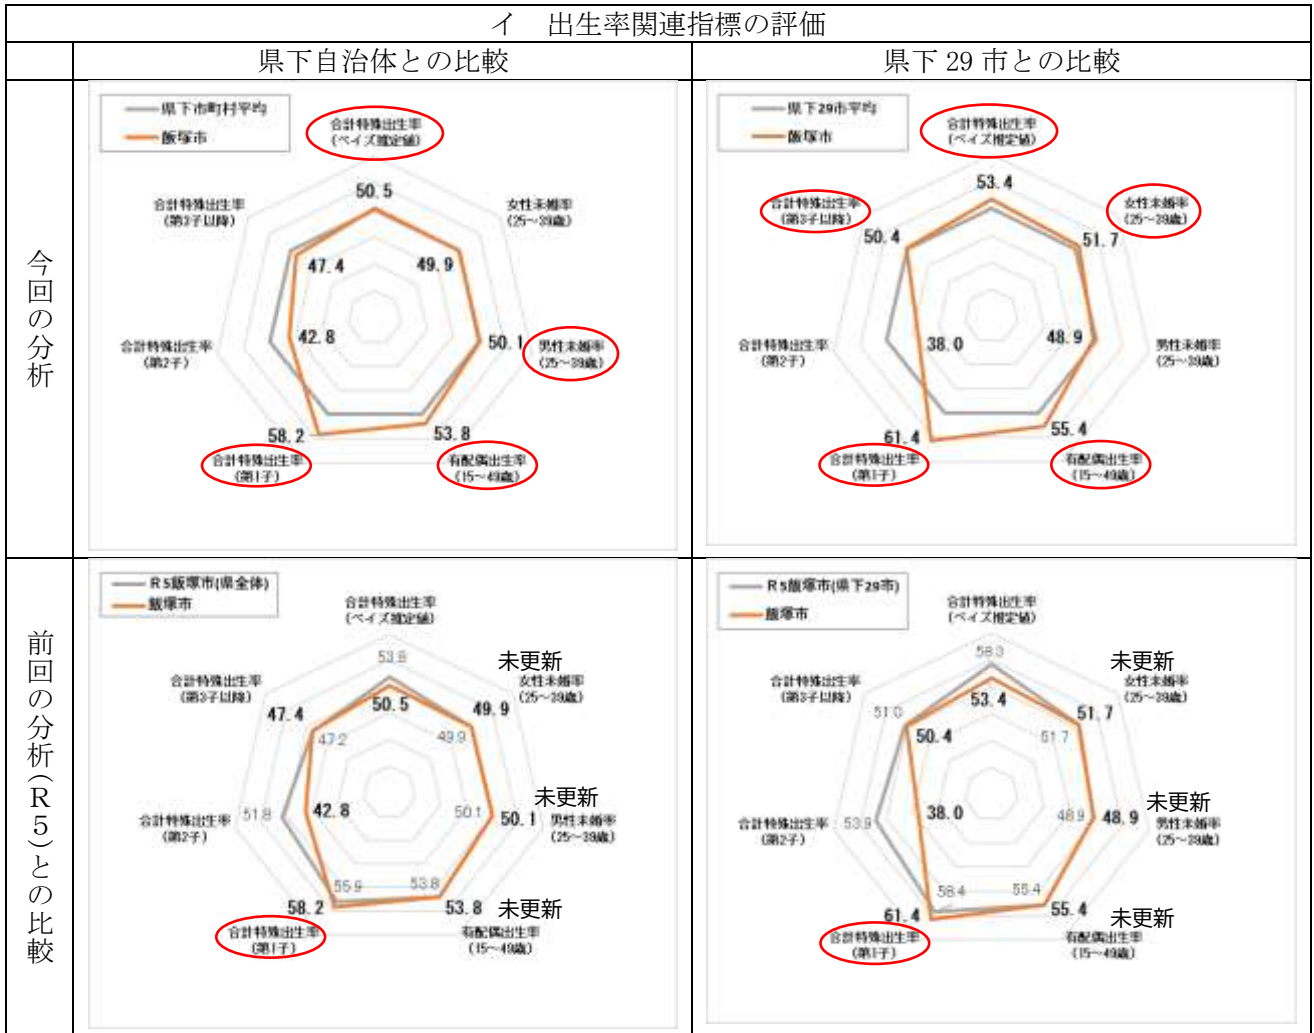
| イ　出生率関連指標の評価 | | |
|---|---|---|
| | 県下自治体との比較 | 県下 29 市との比較 |
| 今回の分析 | 県下市町村平均<br>飯塚市<br>合計特殊出生率（ベイズ推定値）<br>50.5<br>女性未婚率（25～39歳）<br>49.9<br>男性未婚率（25～39歳）<br>50.1<br>有配偶出生率（15～49歳）<br>53.8<br>合計特殊出生率（第1子）<br>58.2<br>合計特殊出生率（第2子）<br>42.8<br>合計特殊出生率（第3子以降）<br>47.4 | 県下29市平均<br>飯塚市<br>合計特殊出生率（ベイズ推定値）<br>53.4<br>女性未婚率（25～39歳）<br>51.7<br>男性未婚率（25～39歳）<br>48.9<br>有配偶出生率（15～49歳）<br>55.4<br>合計特殊出生率（第1子）<br>61.4<br>合計特殊出生率（第2子）<br>38.0<br>合計特殊出生率（第3子以降）<br>50.4 |
| 前回の分析（R5）との比較 | R5飯塚市(県全体)<br>飯塚市<br>合計特殊出生率（ベイズ推定値）<br>53.6<br>50.5<br>未更新<br>女性未婚率（25～39歳）<br>49.9<br>49.9<br>未更新<br>男性未婚率（25～39歳）<br>50.1<br>50.1<br>53.8 未更新<br>有配偶出生率（15～49歳）<br>53.8<br>55.9<br>58.2<br>合計特殊出生率（第1子）<br>合計特殊出生率（第2子）<br>51.8<br>42.8<br>合計特殊出生率（第3子以降）<br>47.4<br>47.2 | R5飯塚市(県下29市)<br>飯塚市<br>合計特殊出生率（ベイズ推定値）<br>58.3<br>53.4<br>未更新<br>女性未婚率（25～39歳）<br>51.7<br>51.7<br>未更新<br>48.9<br>男性未婚率（25～39歳）<br>48.9<br>55.4 未更新<br>有配偶出生率（15～49歳）<br>55.4<br>58.4<br>61.4<br>合計特殊出生率（第1子）<br>合計特殊出生率（第2子）<br>53.9<br>38.0<br>合計特殊出生率（第3子以降）<br>51.0<br>50.4 |